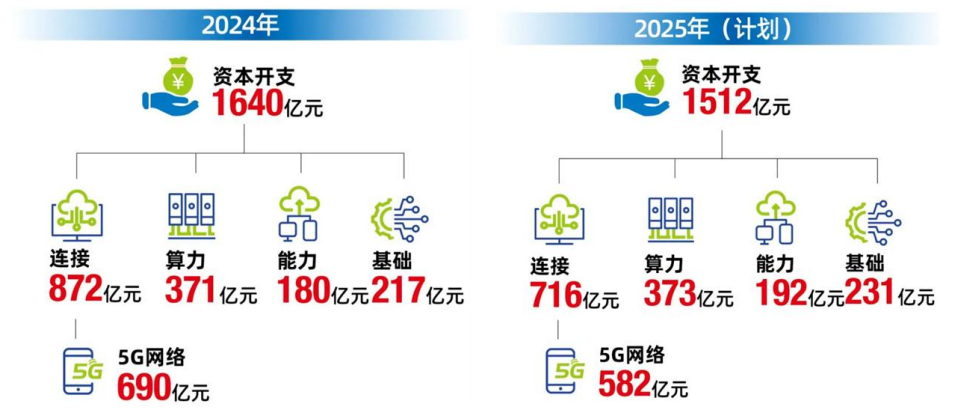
2024年

资本开支
1640亿元

连接
872亿元

算力
371亿元

能力
180亿元

基础
217亿元

5G
5G网络
690亿元

2025年（计划）

资本开支
1512亿元

连接
716亿元

算力
373亿元

能力
192亿元

基础
231亿元

5G
5G网络
582亿元